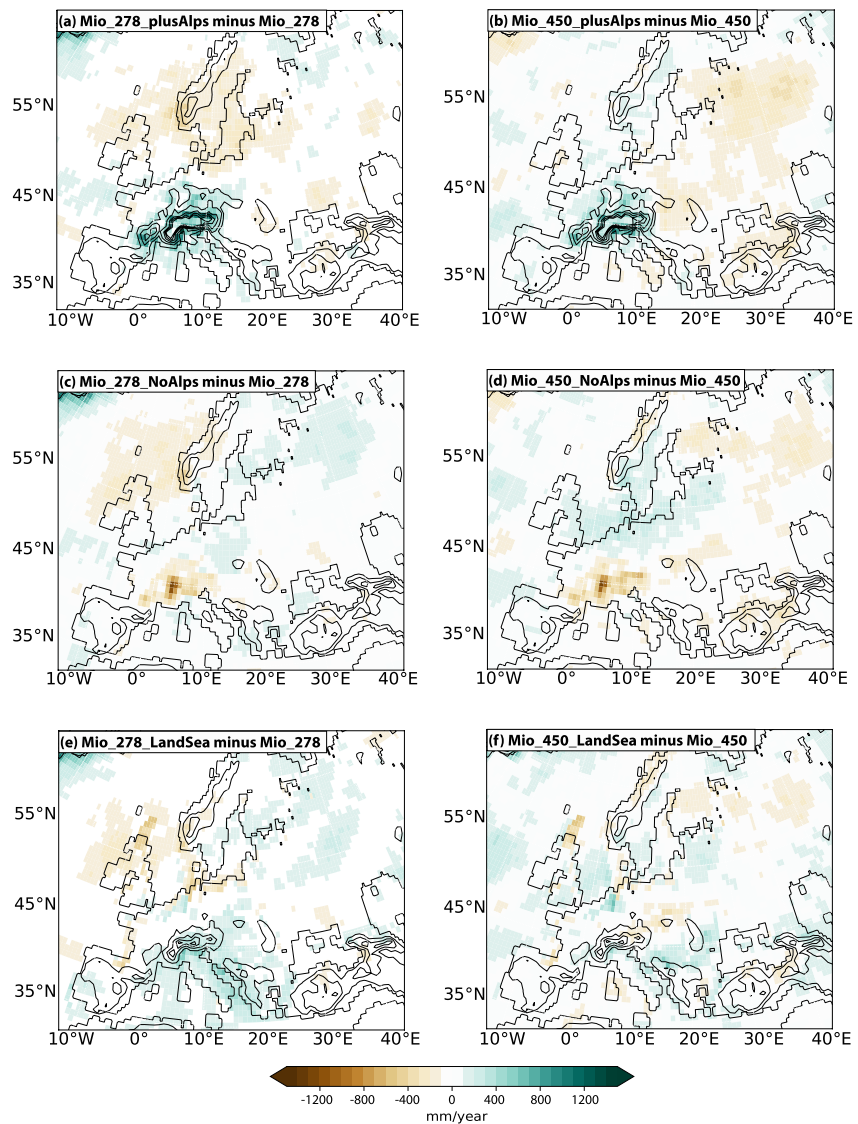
(a) Mio_278_plusAlps minus Mio_278

55°N
45°N
35°N
10°W 0° 10°E 20°E 30°E 40°E

(b) Mio_450_plusAlps minus Mio_450

55°N
45°N
35°N
10°W 0° 10°E 20°E 30°E 40°E

(c) Mio_278_NoAlps minus Mio_278

55°N
45°N
35°N
10°W 0° 10°E 20°E 30°E 40°E

(d) Mio_450_NoAlps minus Mio_450

55°N
45°N
35°N
10°W 0° 10°E 20°E 30°E 40°E

(e) Mio_278_LandSea minus Mio_278

55°N
45°N
35°N
10°W 0° 10°E 20°E 30°E 40°E

(f) Mio_450_LandSea minus Mio_450

55°N
45°N
35°N
10°W 0° 10°E 20°E 30°E 40°E

-1200 -800 -400 0 400 800 1200
mm/year